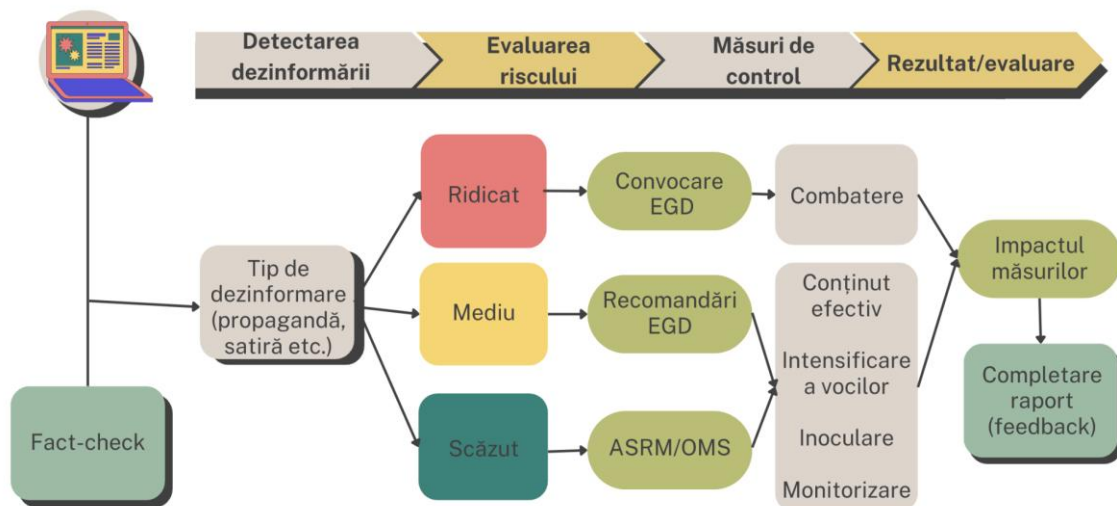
Detectarea dezinformării

Evaluarea riscului

Măsuri de control

Rezultat/evaluare

Fact-check

Tip de dezinformare (propagandă, satiră etc.)

Ridicat

Mediu

Scăzut

Convocare EGD

Recomandări EGD

ASRM/OMS

Combatere

Conținut efectiv

Intensificare a vocilor

Inoculare

Monitorizare

Impactul măsurilor

Completare raport (feedback)